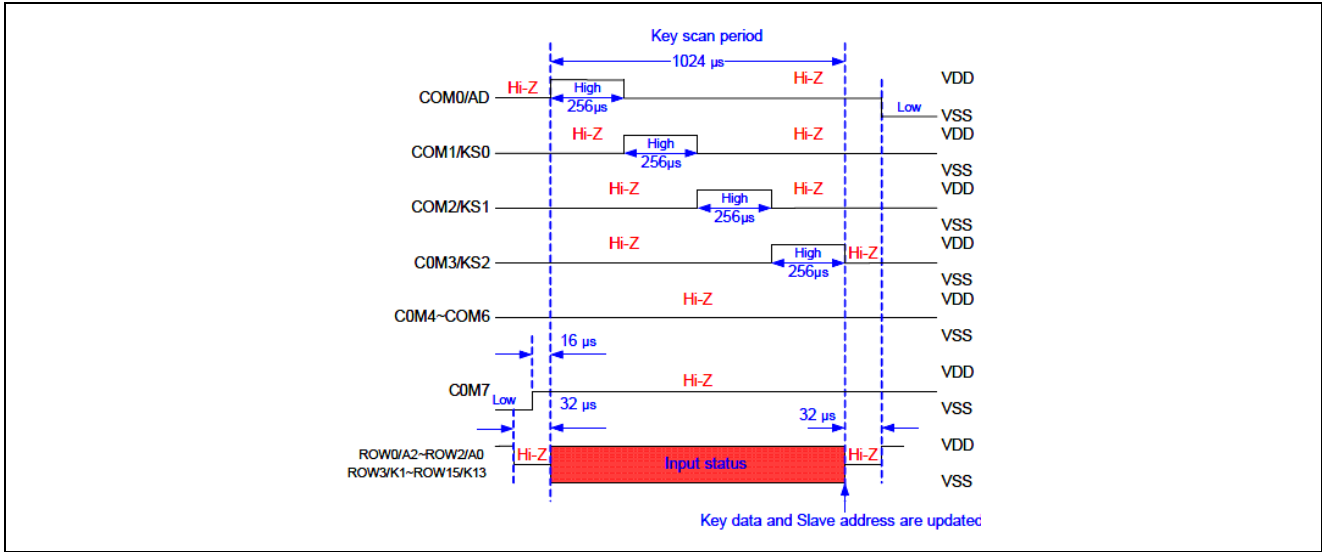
Key scan period

1024 µs

COM0/AD Hi-Z High 256µs Hi-Z Low VDD VSS

COM1/KS0 Hi-Z High 256µs Hi-Z VDD VSS

COM2/KS1 Hi-Z High 256µs Hi-Z VDD VSS

C0M3/KS2 Hi-Z High 256µs Hi-Z VDD VSS

C0M4~COM6 Hi-Z VDD VSS

16 µs

C0M7 Low Hi-Z VDD VSS

32 µs 32 µs

ROW0/A2~ROW2/A0
ROW3/K1~ROW15/K13 Hi-Z Input status Hi-Z VDD VSS

Key data and Slave address are updated